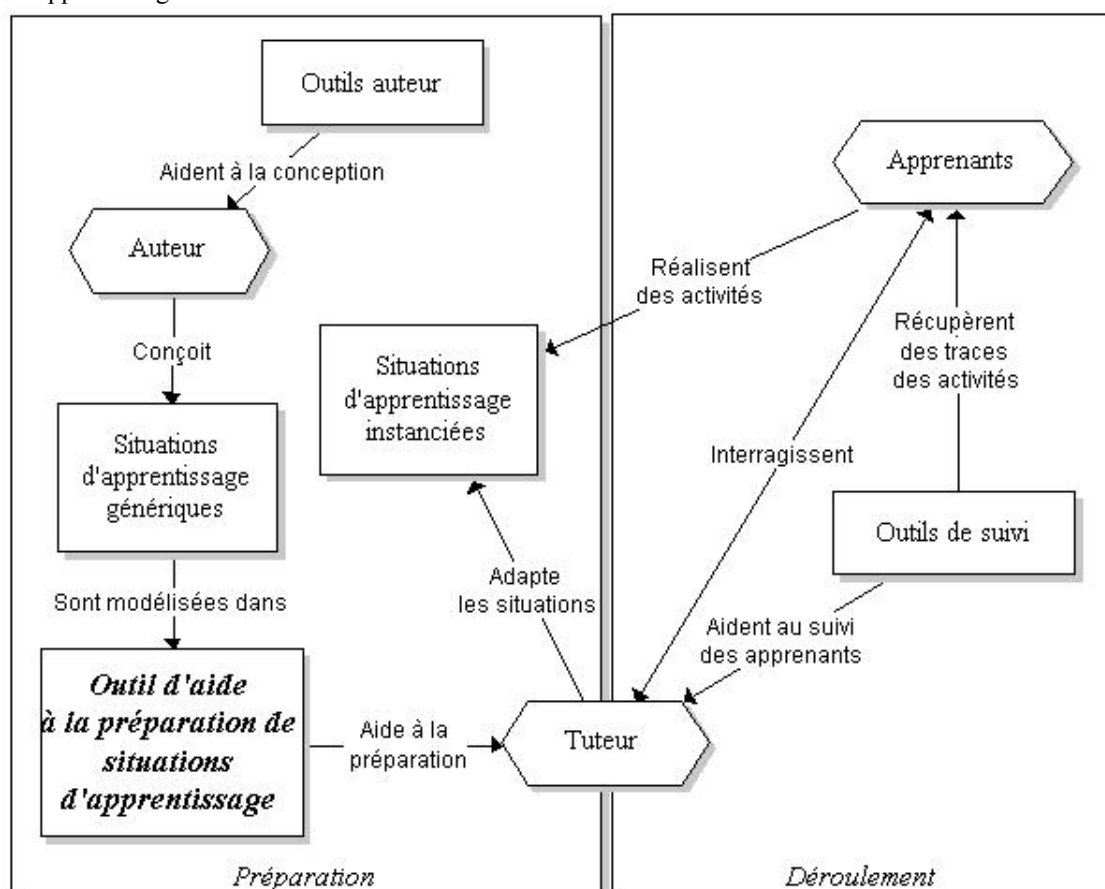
Outils auteur

Aident à la conception

Auteur

Conçoit

Situations d'apprentissage génériques

Sont modélisées dans

Outil d'aide à la préparation de situations d'apprentissage

Aide à la préparation

Situations d'apprentissage instanciées

Adapte les situations

Tuteur

Préparation

Apprenants

Réalisent des activités

Récupèrent des traces des activités

Interragissent

Outils de suivi

Aident au suivi des apprenants

Déroulement